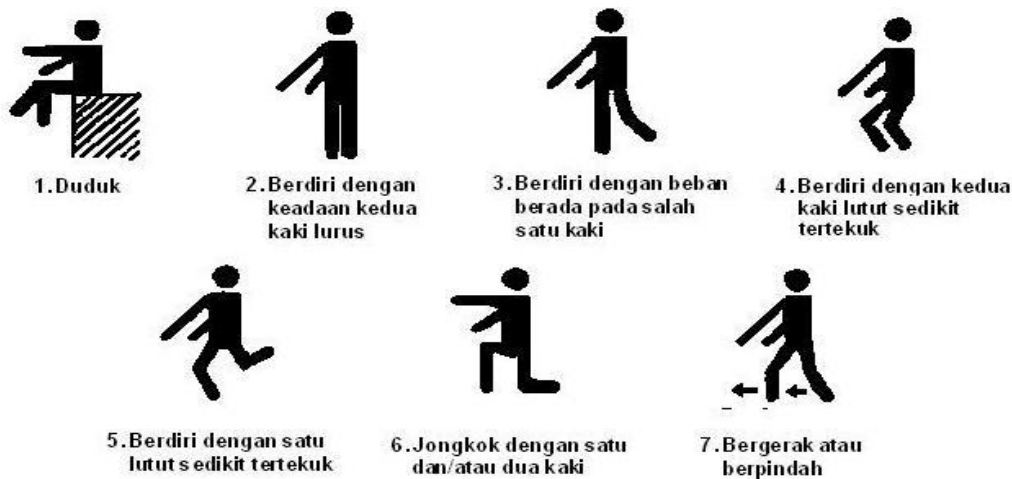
1.Duduk

2.Berdiri dengan keadaan kedua kaki lurus

3.Berdiri dengan beban berada pada salah satu kaki

4.Berdiri dengan kedua kaki lutut sedikit tertekuk

5.Berdiri dengan satu lutut sedikit tertekuk

6.Jongkok dengan satu dan/atau dua kaki

7.Bergerak atau berpindah